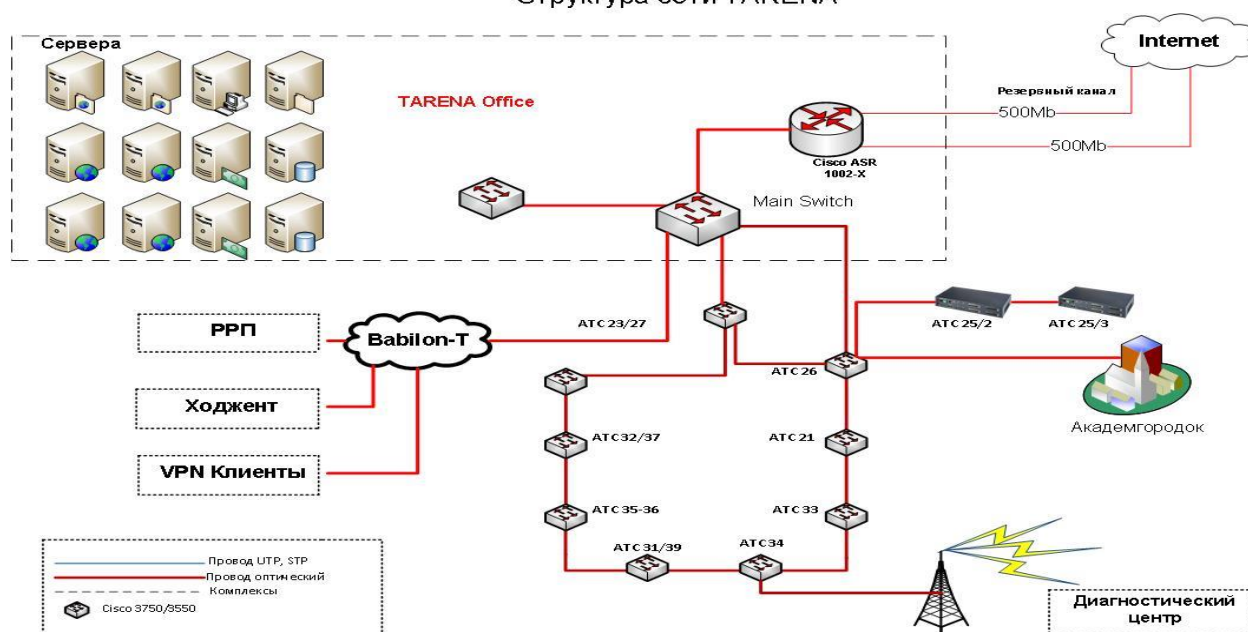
Структура сети TARENA

Сервера

TARENA Office

Internet

Резервный канал

500Mb

500Mb

Cisco ASR 1002-X

Main Switch

РРП

Babilon-T

Ходжент

VPN Клиенты

АТС 23/27

АТС 25/2

АТС 25/3

АТС 26

Академгородок

АТС 32/37

АТС 21

АТС 35-36

АТС 33

АТС 31/39

АТС 34

Провод UTP, STP

Провод оптический

Комплексы

Cisco 3750/3550

Диагностический центр